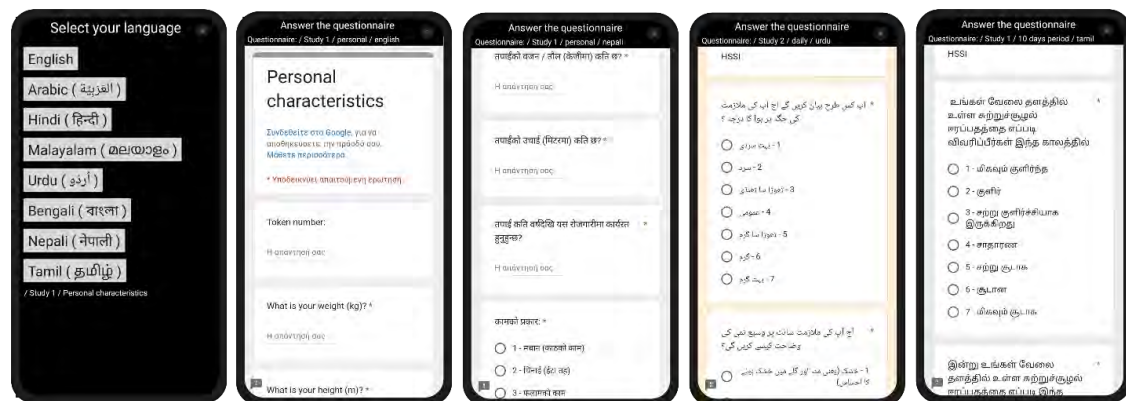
Select your language

English

Arabic ( العربية )

Hindi ( हिन्दी )

Malayalam ( മലയാളം )

Urdu ( اُردُو )

Bengali ( বাংলা )

Nepali ( नेपाली )

Tamil ( தமிழ் )

/ Study 1 / Personal characteristics

Answer the questionnaire

Questionnaire: / Study 1 / personal / english

Personal characteristics

Συνδεθείτε στο Google, για να αποθηκεύσετε την πρόοδό σας. Μάθετε περισσότερα

* Υποδεικνύει απαιτούμενη ερώτηση

Token number:

Η απάντησή σας

What is your weight (kg)? *

Η απάντησή σας

What is your height (m)? *

Answer the questionnaire

Questionnaire: / Study 1 / personal / nepali

तपाईंको वजन / तौल (केजीमा) कति छ? *

Η απάντησή σας

तपाईंको उचाई (मिटरमा) कति छ? *

Η απάντησή σας

तपाई कति वर्षदेखि यस रोजगारीमा कार्यरत हुनुहुन्छ? *

Η απάντησή σας

कामको प्रकार: *

1 - मजदुर (कार्यालयको काम)

2 - मिश्रित (दुवै तरह)

3 - फिल्डको काम

Answer the questionnaire

Questionnaire: / Study 2 / daily / urdu

HSSI

آج آپ کس طرح بیان کریں گے کہ آپ کی ملازمت کی جگہ پر ہوا کا درجہ ؟ *

1 - بہت سردی

2 - سرد

3 - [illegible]

4 - معمولی

5 - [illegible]

6 - گرم

7 - بہت گرم

آج آپ کی ملازمت سائٹ پر وسیع نمی کی وضاحت کیسے کریں گے؟ *

1 - خشک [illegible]

Answer the questionnaire

Questionnaire: / Study 1 / 10 days period / tamil

HSSI

உங்கள் வேலை தளத்தில் உள்ள சுற்றுச்சூழல் ஈரப்பதத்தை எப்படி விவரிப்பீர்கள் இந்த காலத்தில் *

1 - மிகவும் குளிர்ந்த

2 - குளிர்

3 - சற்று குளிர்ச்சியாக இருக்கிறது

4 - சாதாரண

5 - சற்று சூடாக

6 - சூடான

7 - மிகவும் சூடாக

இன்று உங்கள் வேலை தளத்தில் உள்ள சுற்றுச்சூழல் ஈரப்பதத்தை எப்படி இந்த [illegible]